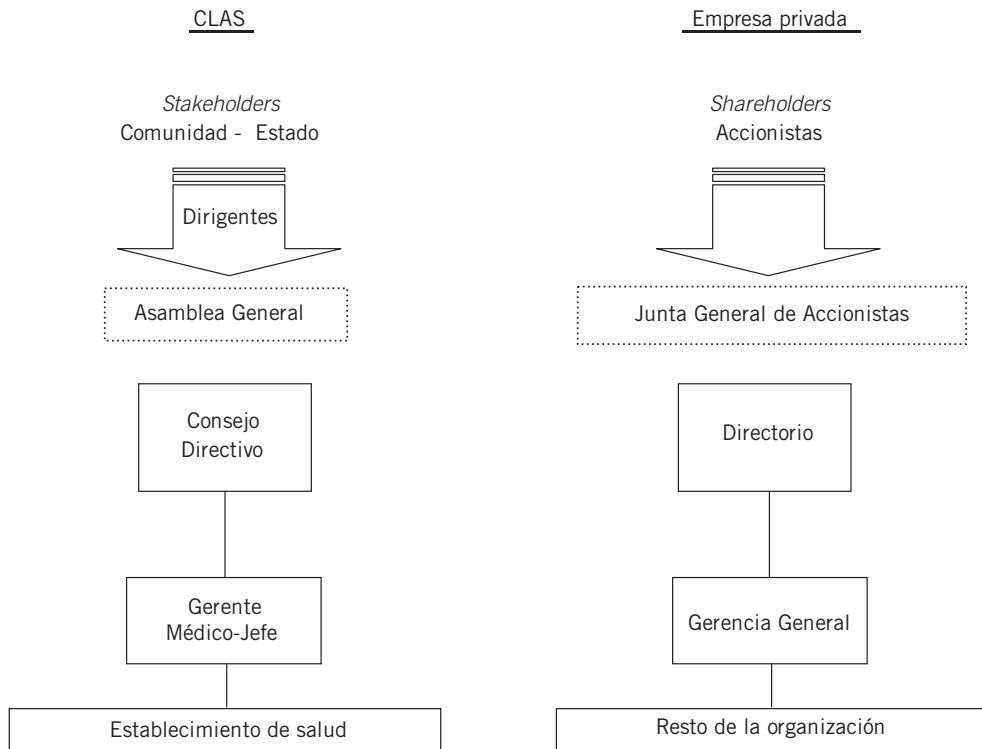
CLAS

*Stakeholders*
Comunidad - Estado

Dirigentes

Asamblea General

Consejo Directivo

Gerente Médico-Jefe

Establecimiento de salud

Empresa privada

*Shareholders*
Accionistas

Junta General de Accionistas

Directorio

Gerencia General

Resto de la organización